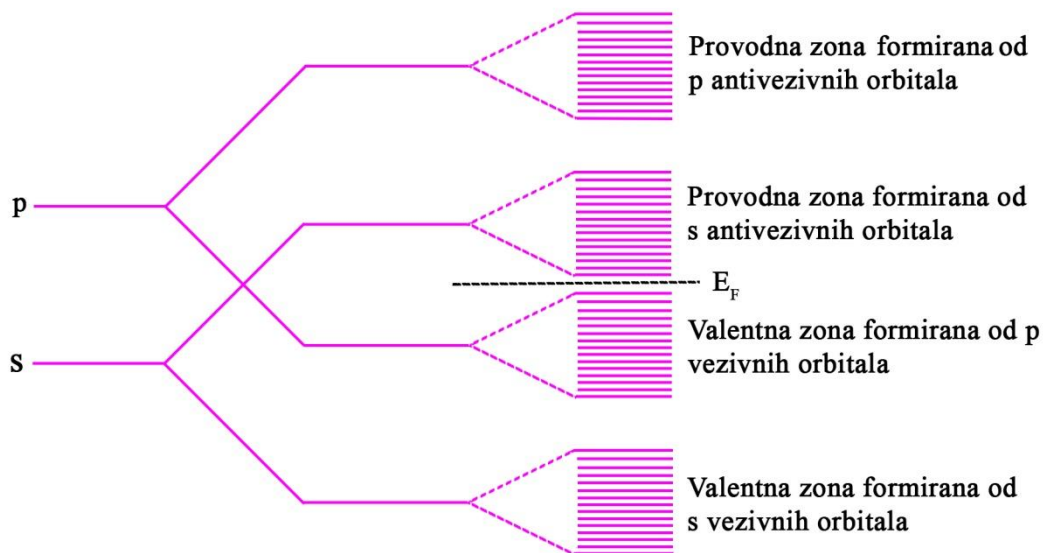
p

s

Provodna zona formirana od p antivezivnih orbitala

Provodna zona formirana od s antivezivnih orbitala

$E_F$

Valentna zona formirana od p vezivnih orbitala

Valentna zona formirana od s vezivnih orbitala